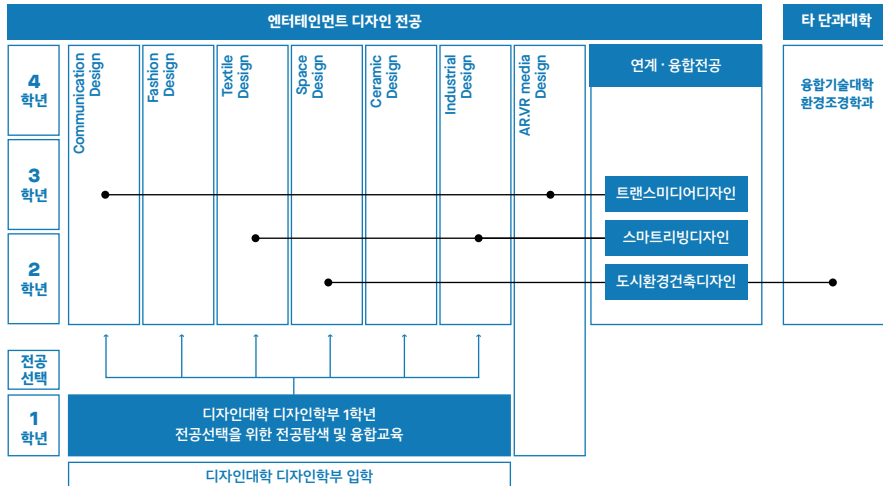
엔터테인먼트 디자인 전공

타 단과대학

4
학년

3
학년

2
학년

전공
선택

1
학년

Communication Design

Fashion Design

Textile Design

Space Design

Ceramic Design

Industrial Design

AR.VR media Design

연계 · 융합전공

융합기술대학
환경조경학과

트랜스미디어디자인

스마트리빙디자인

도시환경건축디자인

디자인대학 디자인학부 1학년
전공선택을 위한 전공탐색 및 융합교육

디자인대학 디자인학부 입학